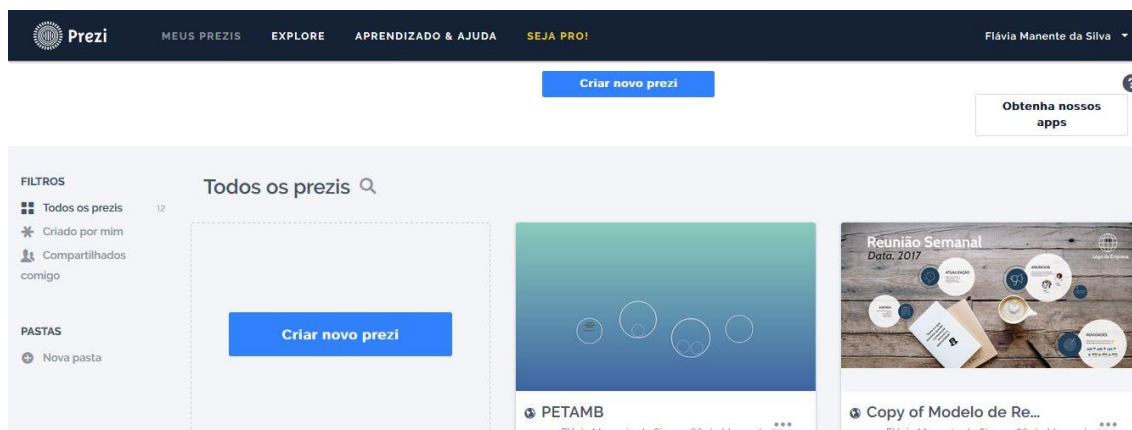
Prezi MEUS PREZIS EXPLORE APRENDIZADO & AJUDA SEJA PRO! Flávia Manente da Silva

Criar novo prezi

Obtenha nossos apps

FILTROS
Todos os prezis 12
Criado por mim
Compartilhados comigo

PASTAS
Nova pasta

Todos os prezis

Criar novo prezi

Reunião Semanal
Data, 2017

PETAMB

Copy of Modelo de Re...